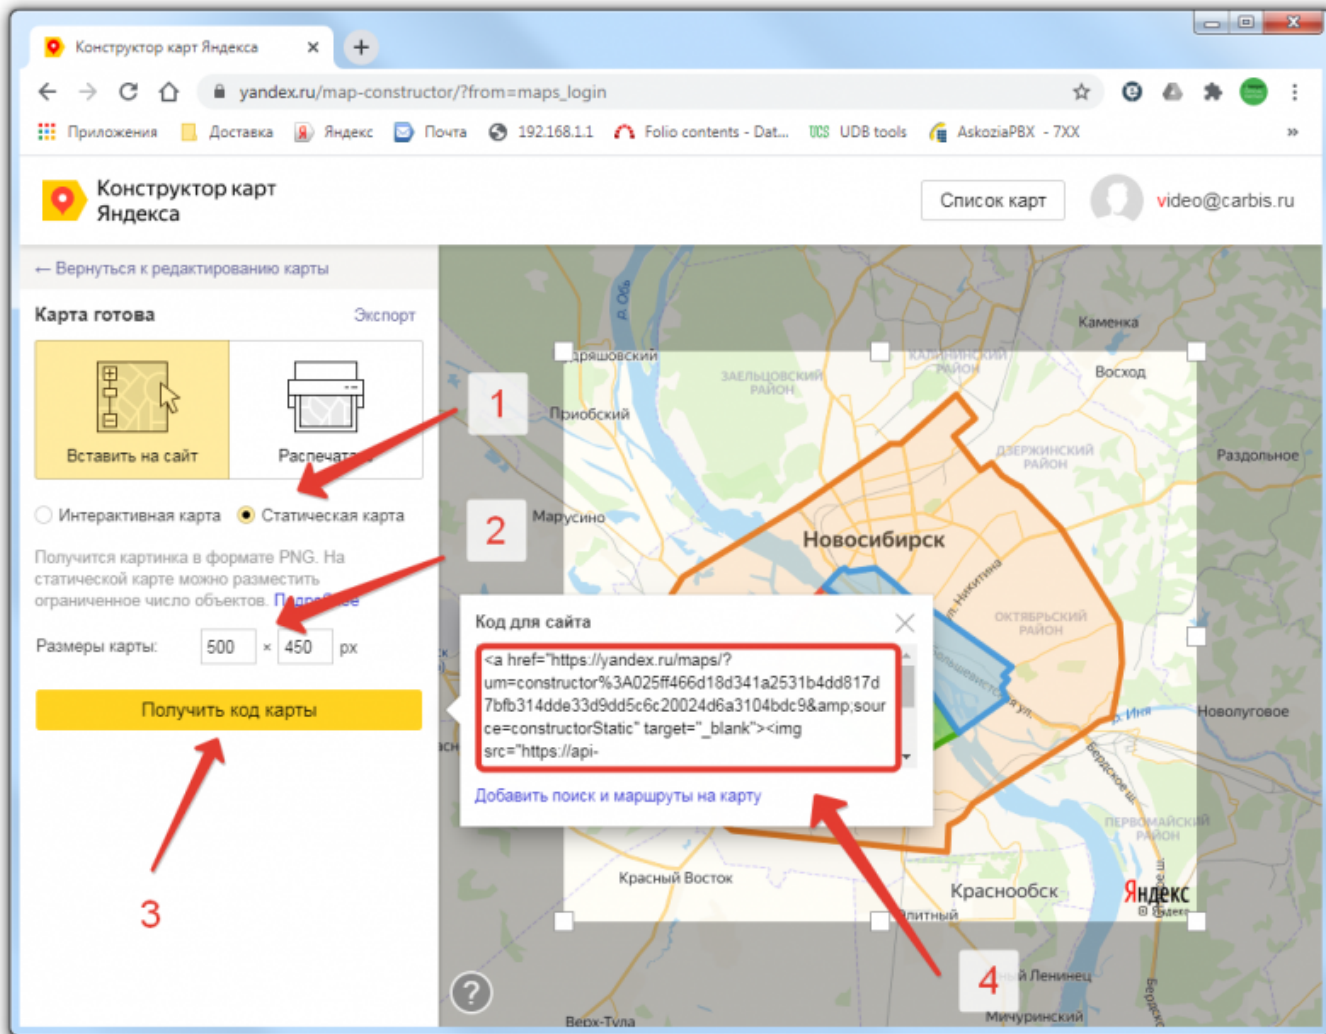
Конструктор карт Яндекса ×

yandex.ru/map-constructor/?from=maps_login

Приложения Доставка Яндекс Почта 192.168.1.1 Folio contents - Dat... UDB tools AskoziaPBX - 7XX »

Конструктор карт Яндекса

Список карт video@carbis.ru

← Вернуться к редактированию карты

Карта готова Экспорт

Вставить на сайт

Распечатать

Интерактивная карта Статическая карта

Получится картинка в формате PNG. На статической карте можно разместить ограниченное число объектов. Подробнее

Размеры карты: 500 × 450 px

Получить код карты

1

2

3

4

Код для сайта

<a href="https://yandex.ru/maps/?um=constructor%3A025ff466d18d341a2531b4dd817d7bfb314dde33d9dd5c6c20024d6a3104bdc9&amp;source=constructorStatic" target="_blank"><img src="https://api-

Добавить поиск и маршруты на карту

Каменка
Восход
Раздольное
Приобский
Марусино
Новосибирск
Заельцовский район
Калининский район
Дзержинский район
Октябрьский район
Первомайский район
Новолуговое
Красный Восток
Краснообск
Яндекс
Ленинец
Мичуринский
Верх-Тула
р. Обь
р. Иня
Бердское ш.